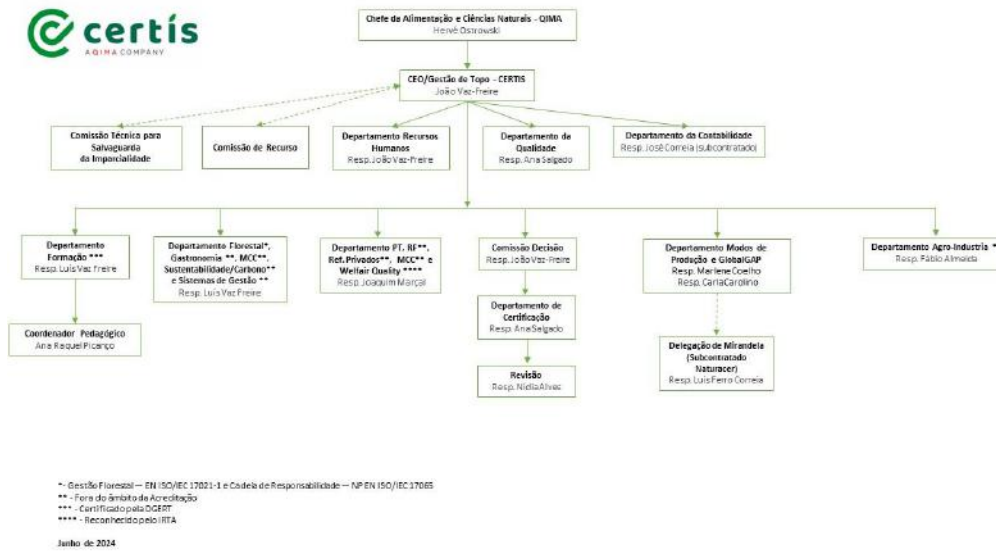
certís
A QIMA COMPANY

Chefe da Alimentação e Ciências Naturais - QIMA
Hervé Ostrowski

CEO/Gestão de Topo - CERTIS
João Vaz-Freire

Comissão Técnica para Salvaguarda da Imparcialidade

Comissão de Recurso

Departamento Recursos Humanos
Resp. João Vaz-Freire

Departamento da Qualidade
Resp. Ana Salgado

Departamento da Contabilidade
Resp. José Correia (subcontratado)

Departamento Formação ***
Resp. Luís Vaz Freire

Coordenador Pedagógico
Ana Raquel Picanço

Departamento Florestal*, Gastronomia **, MCC**, Sustentabilidade/Carbono** e Sistemas de Gestão **
Resp. Luís Vaz Freire

Departamento PT, RF**, Ref. Privados**, MCC** e Welfair Quality ****
Resp. Joaquim Marçal

Comissão Decisão
Resp. João Vaz-Freire

Departamento de Certificação
Resp. Ana Salgado

Revisão
Resp. Nídia Alves

Departamento Modos de Produção e GlobalGAP
Resp. Marlene Coelho
Resp. Carla Carolino

Delegação de Mirandela (Subcontratado Naturacer)
Resp. Luís Ferro Correia

Departamento Agro-Industria **
Resp. Fábio Almeida

* - Gestão Florestal — EN ISO/IEC 17021-1 e Cadeia de Responsabilidade — NP EN ISO/IEC 17065
** - Fora do âmbito da Acreditação
*** - Certificado pela DGERT
**** - Reconhecido pelo IRTA

Junho de 2024